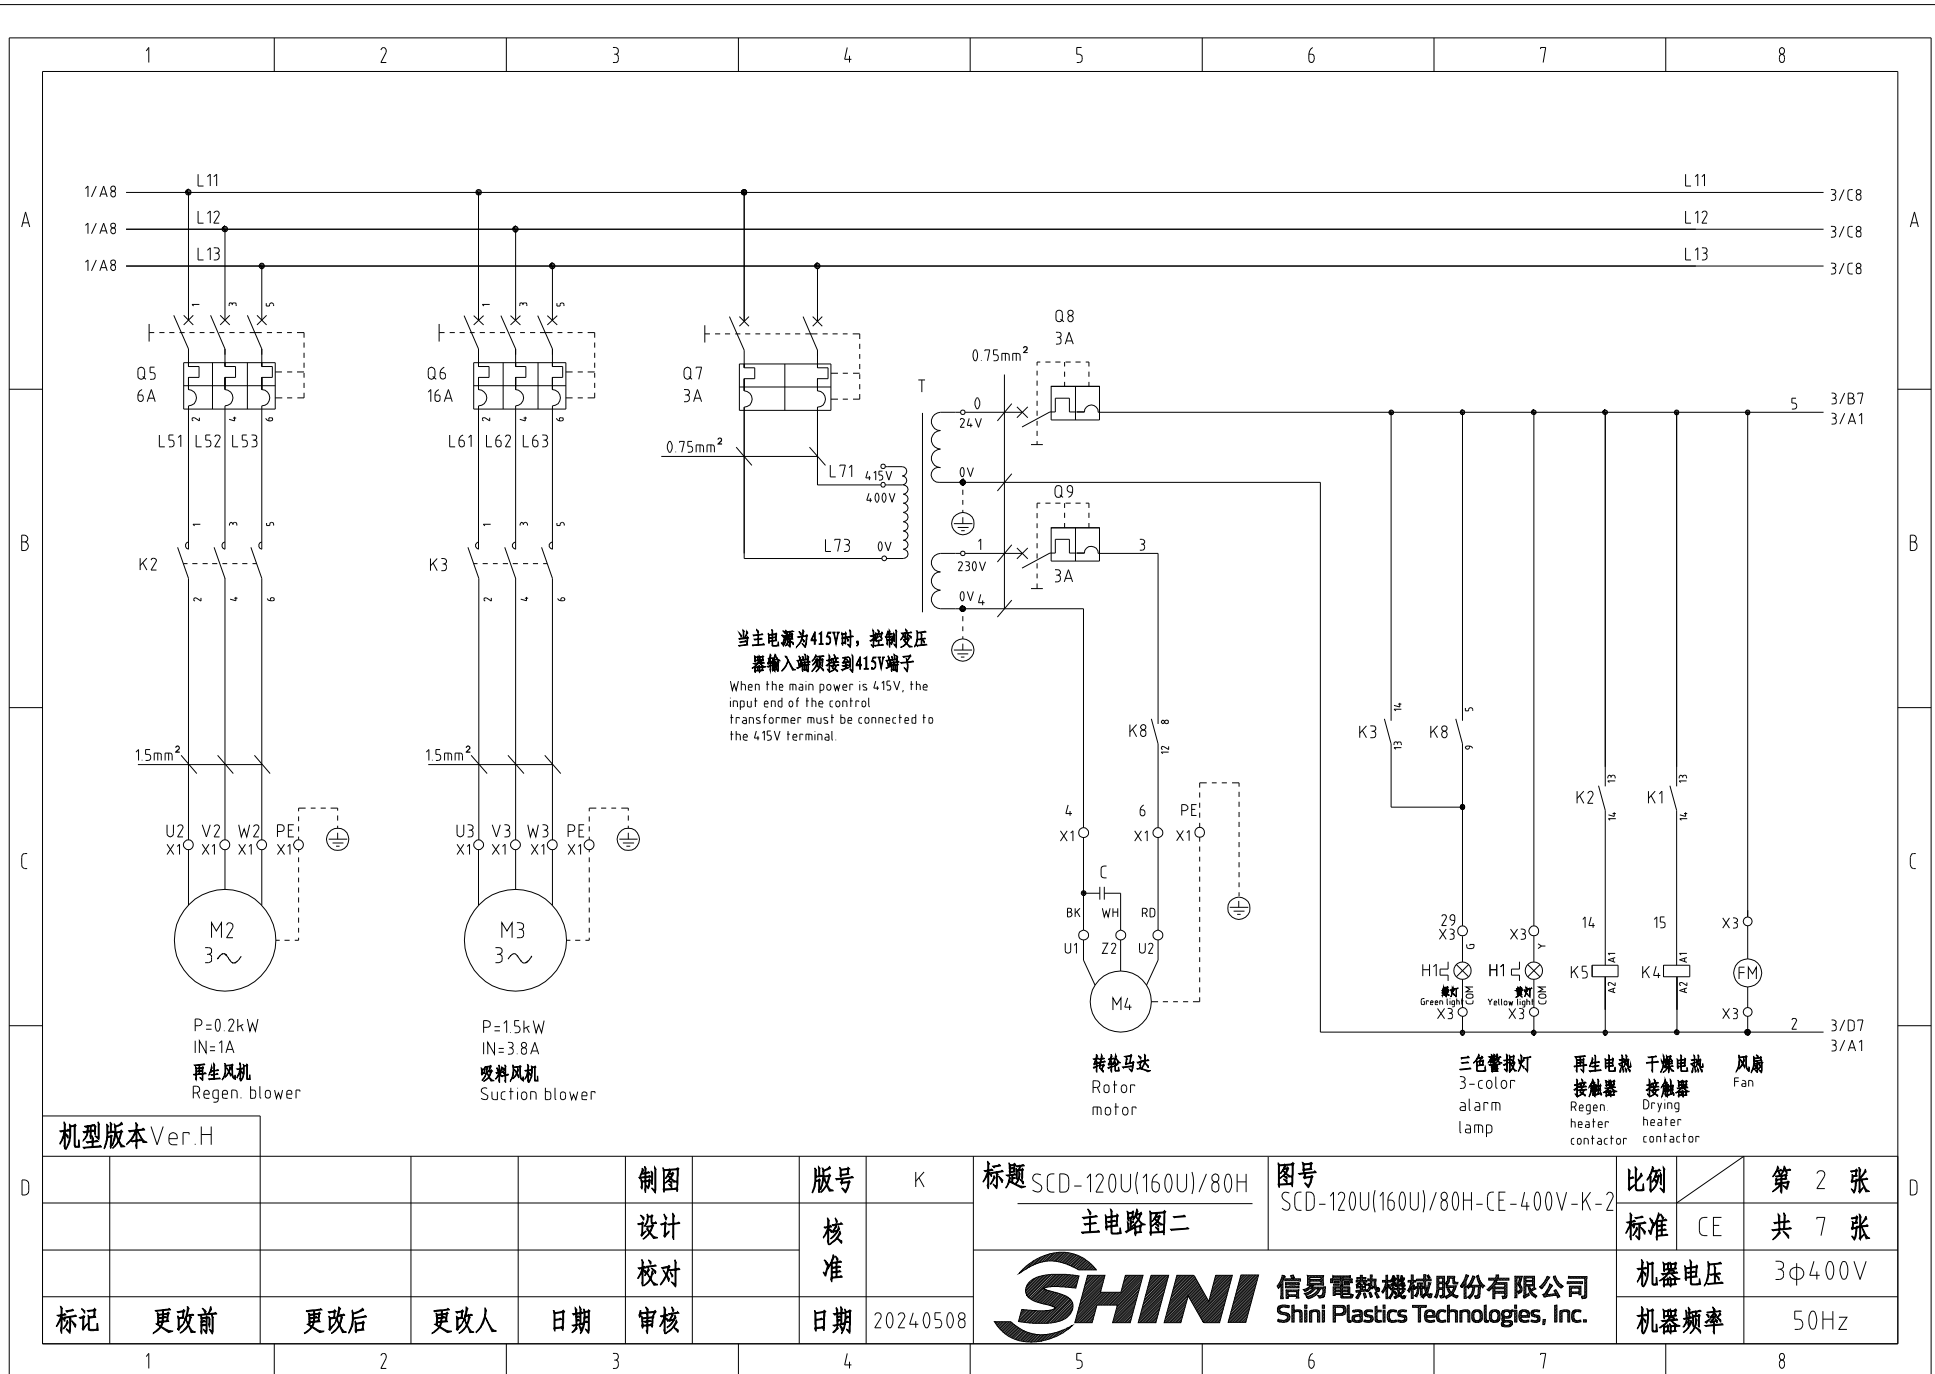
1 2 3 4 5 6 7 8

A B C D

1/A8 L11
1/A8 L12
1/A8 L13
L11 3/C8
L12 3/C8
L13 3/C8

1 3 5
Q5
6A
2 4 6
L51 L52 L53
1 3 5
K2
2 4 6
1.5mm$^2$
U2 V2 W2 PE
X1 X1 X1 X1
M2
3~
P=0.2kW
IN=1A
再生风机
Regen. blower

1 3 5
Q6
16A
2 4 6
L61 L62 L63
1 3 5
K3
2 4 6
1.5mm$^2$
U3 V3 W3 PE
X1 X1 X1 X1
M3
3~
P=1.5kW
IN=3.8A
吸料风机
Suction blower

Q7
3A
0.75mm$^2$
L71
415V
400V
L73 0V
T

当主电源为415V时，控制变压器输入端须接到415V端子
When the main power is 415V, the input end of the control transformer must be connected to the 415V terminal.

0.75mm$^2$
Q8
3A
0
24V
0V
Q9
1
230V
0V 4
3
3A
5 3/B7
3/A1

K8 8
12
4 6 PE
X1 X1 X1
C
BK WH RD
U1 Z2 U2
M4
转轮马达
Rotor
motor

K3 14
13
K8 5
9
K2 13
14
K1 13
14
29
X3 G
H1 绿灯 Green light COM
X3
X3 Y
H1 黄灯 Yellow light COM
X3
14
K5 A1
A2
15
K4 A1
A2
X3
FM
X3
2 3/D7
3/A1

三色警报灯
3-color
alarm
lamp
再生电热接触器
Regen
heater
contactor
干燥电热接触器
Drying
heater
contactor
风扇
Fan

机型版本Ver.H

| 标记 | 更改前 | 更改后 | 更改人 | 日期 | 审核 | 日期 | 20240508 |
|---|---|---|---|---|---|---|---|
| | | | | | 制图 | 版号 | K |
| | | | | | 设计 | 核准 | |
| | | | | | 校对 | | |

标题 SCD-120U(160U)/80H
主电路图二
图号 SCD-120U(160U)/80H-CE-400V-K-2
比例
第 2 张
标准 CE
共 7 张
机器电压 3φ400V
机器频率 50Hz
SHINI 信易電熱機械股份有限公司
Shini Plastics Technologies, Inc.